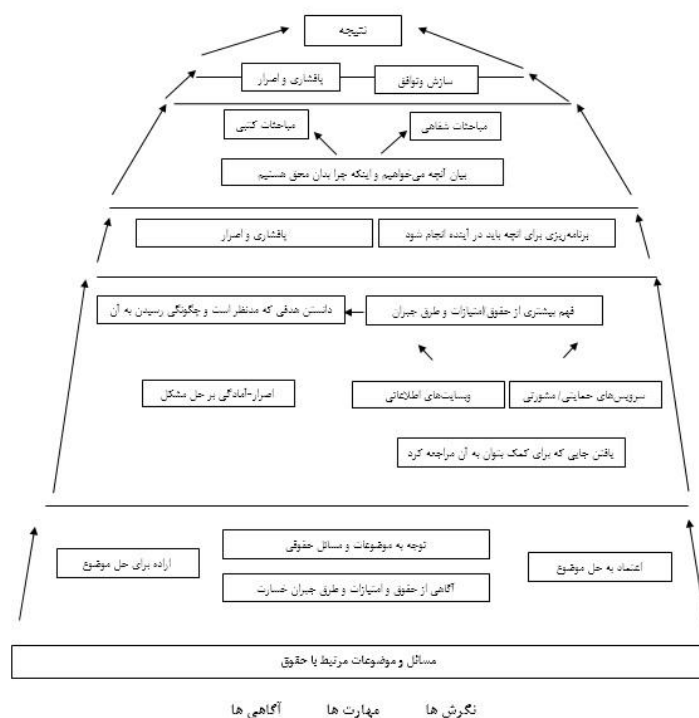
نتیجه

پافشاری و اصرار

سازش وتوافق

مباحثات کتبی

مباحثات شفاهی

بیان آنچه می‌خواهیم و اینکه چرا بدان محق هستیم

پافشاری و اصرار

برنامه‌ریزی برای آنچه باید در آینده انجام شود

دانستن هدفی که مدنظر است و چگونگی رسیدن به آن

فهم بیشتری از حقوق،امتیازات و طرق جبران

اصرار-آمادگی بر حل مشکل

وبسایت‌های اطلاعاتی

سرویس‌های حمایتی/ مشورتی

یافتن جایی که برای کمک بتوان به آن مراجعه کرد

اراده برای حل موضوع

توجه به موضوعات و مسائل حقوقی

اعتماد به حل موضوع

آگاهی از حقوق و امتیازات و طرق جبران خسارت

مسائل و موضوعات مرتبط با حقوق

نگرش ها مهارت ها آگاهی ها